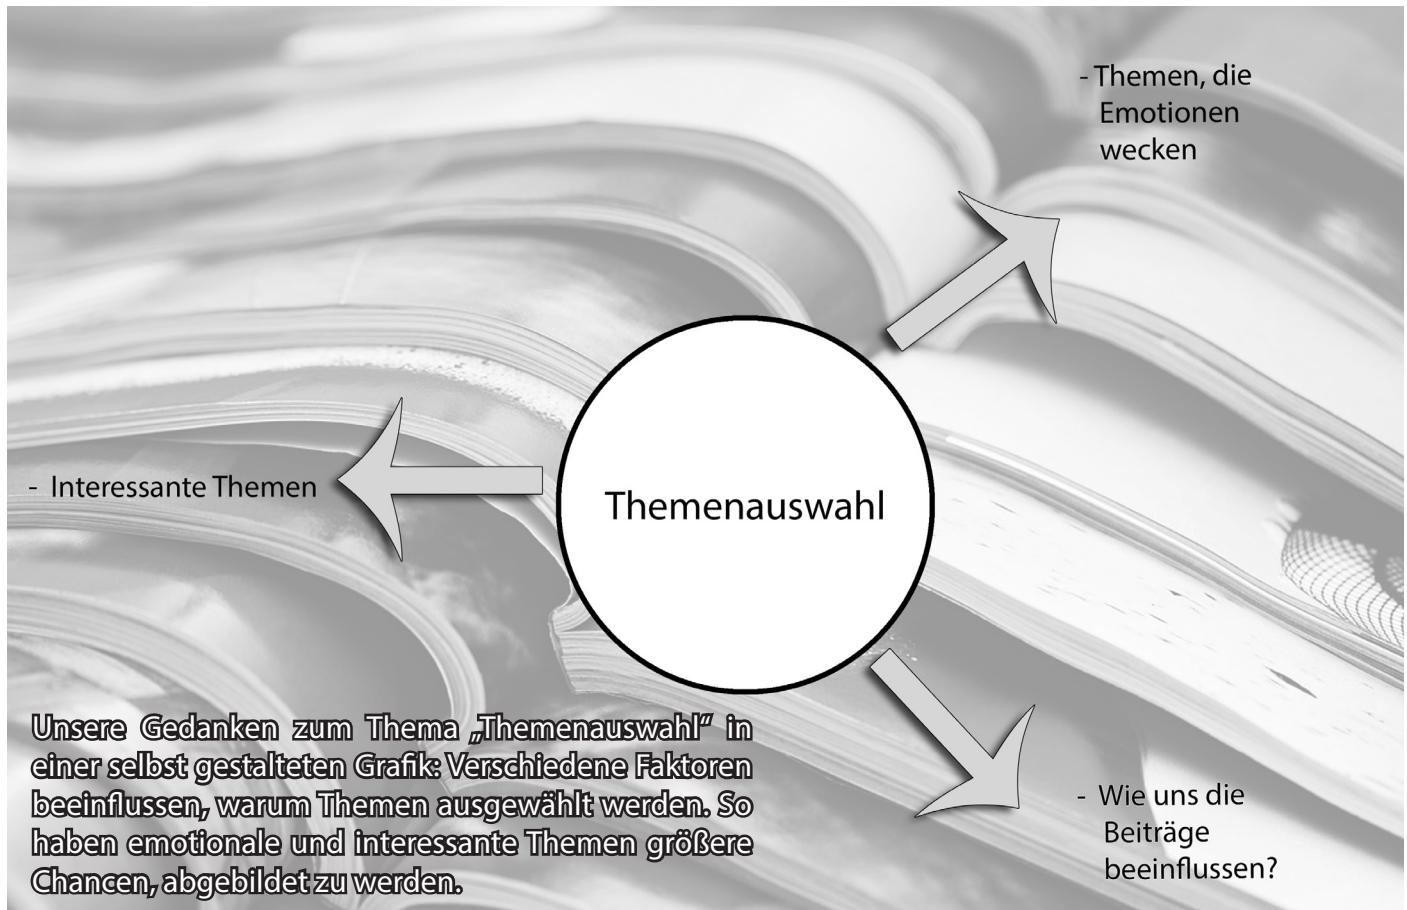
- Themen, die Emotionen wecken

- Interessante Themen

Themenauswahl

Unsere Gedanken zum Thema „Themenauswahl" in einer selbst gestalteten Grafik: Verschiedene Faktoren beeinflussen, warum Themen ausgewählt werden. So haben emotionale und interessante Themen größere Chancen, abgebildet zu werden.

- Wie uns die Beiträge beeinflussen?